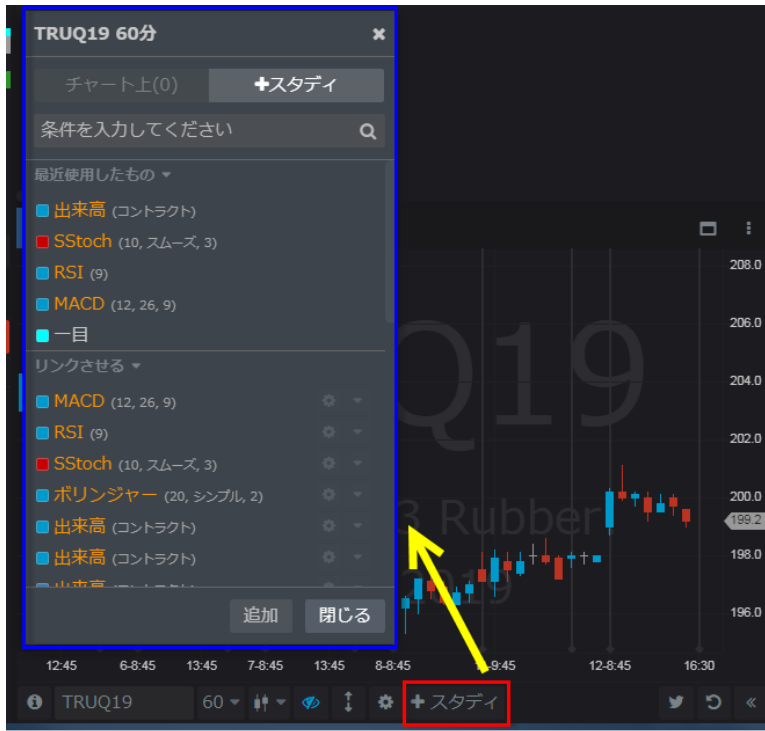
TRUQ19 60分 ×

チャート上(0)
✚スタディ

条件を入力してください

最近使用したもの ▾

出来高 (コントラクト)
SStoch (10, スムーズ, 3)
RSI (9)
MACD (12, 26, 9)
一目

リンクさせる ▾

MACD (12, 26, 9)
RSI (9)
SStoch (10, スムーズ, 3)
ボリンジャー (20, シンプル, 2)
出来高 (コントラクト)
出来高 (コントラクト)
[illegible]

追加
閉じる

Q19
3 Rubber
019

208.0
206.0
204.0
202.0
200.0
199.2
198.0
196.0

12:45
6-8:45
13:45
7-8:45
13:45
8-8:45
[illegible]9:45
12-8:45
16:30

TRUQ19
60
✚ スタディ